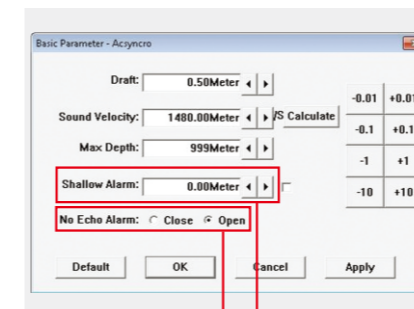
Basic Parameter - Acsyncro

Draft: 0.50Meter

Sound Velocity: 1480.00Meter VS Calculate

Max Depth: 999Meter

Shallow Alarm: 0.00Meter

No Echo Alarm: Close Open

-0.01 +0.01
-0.1 +0.1
-1 +1
-10 +10

Default OK Cancel Apply